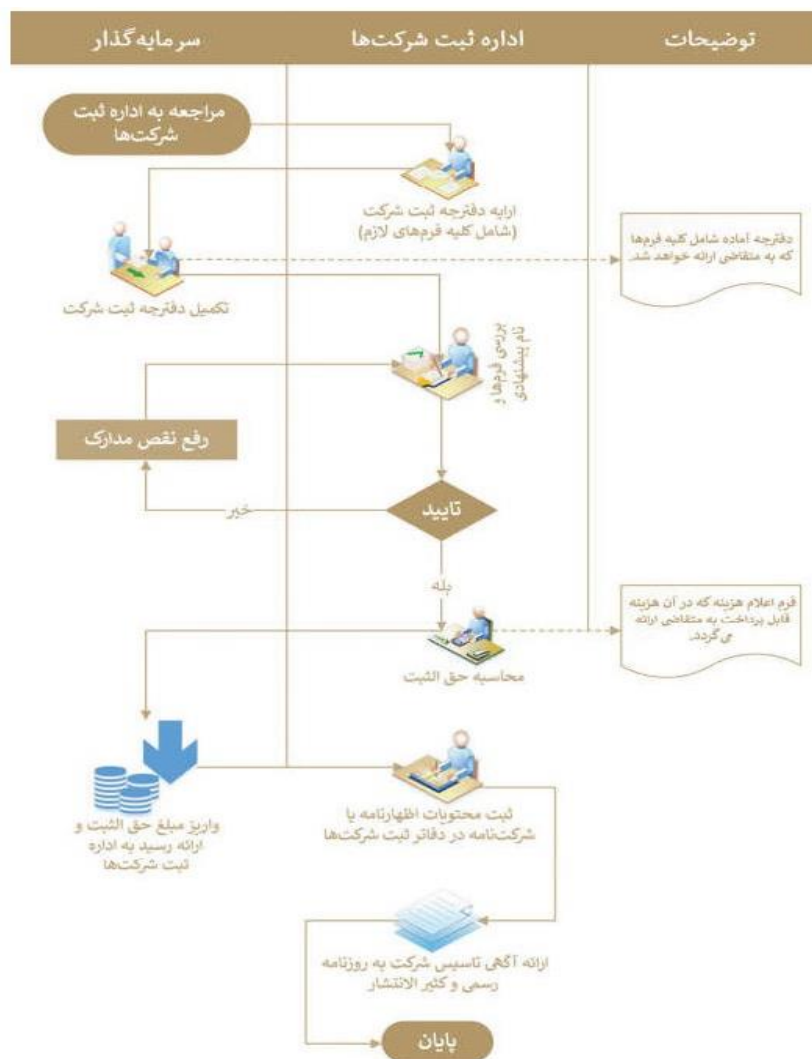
توضیحات

اداره ثبت شرکت‌ها

سرمایه‌گذار

مراجعه به اداره ثبت شرکت‌ها

ارایه دفترچه ثبت شرکت (شامل کلیه فرم‌های لازم)

دفترچه آماده شامل کلیه فرم‌ها که به متقاضی ارائه خواهد شد.

تکمیل دفترچه ثبت شرکت

بررسی فرم‌ها و نام پیشنهادی

رفع نقص مدارک

تایید

خیر

بله

فرم اعلام هزینه که در آن هزینه قابل پرداخت به متقاضی ارائه می‌گردد.

محاسبه حق الثبت

واریز مبلغ حق الثبت و ارائه رسید به اداره ثبت شرکت‌ها

ثبت محتویات اظهارنامه یا شرکت‌نامه در دفاتر ثبت شرکت‌ها

ارائه آگهی تاسیس شرکت به روزنامه رسمی و کثیر الانتشار

پایان